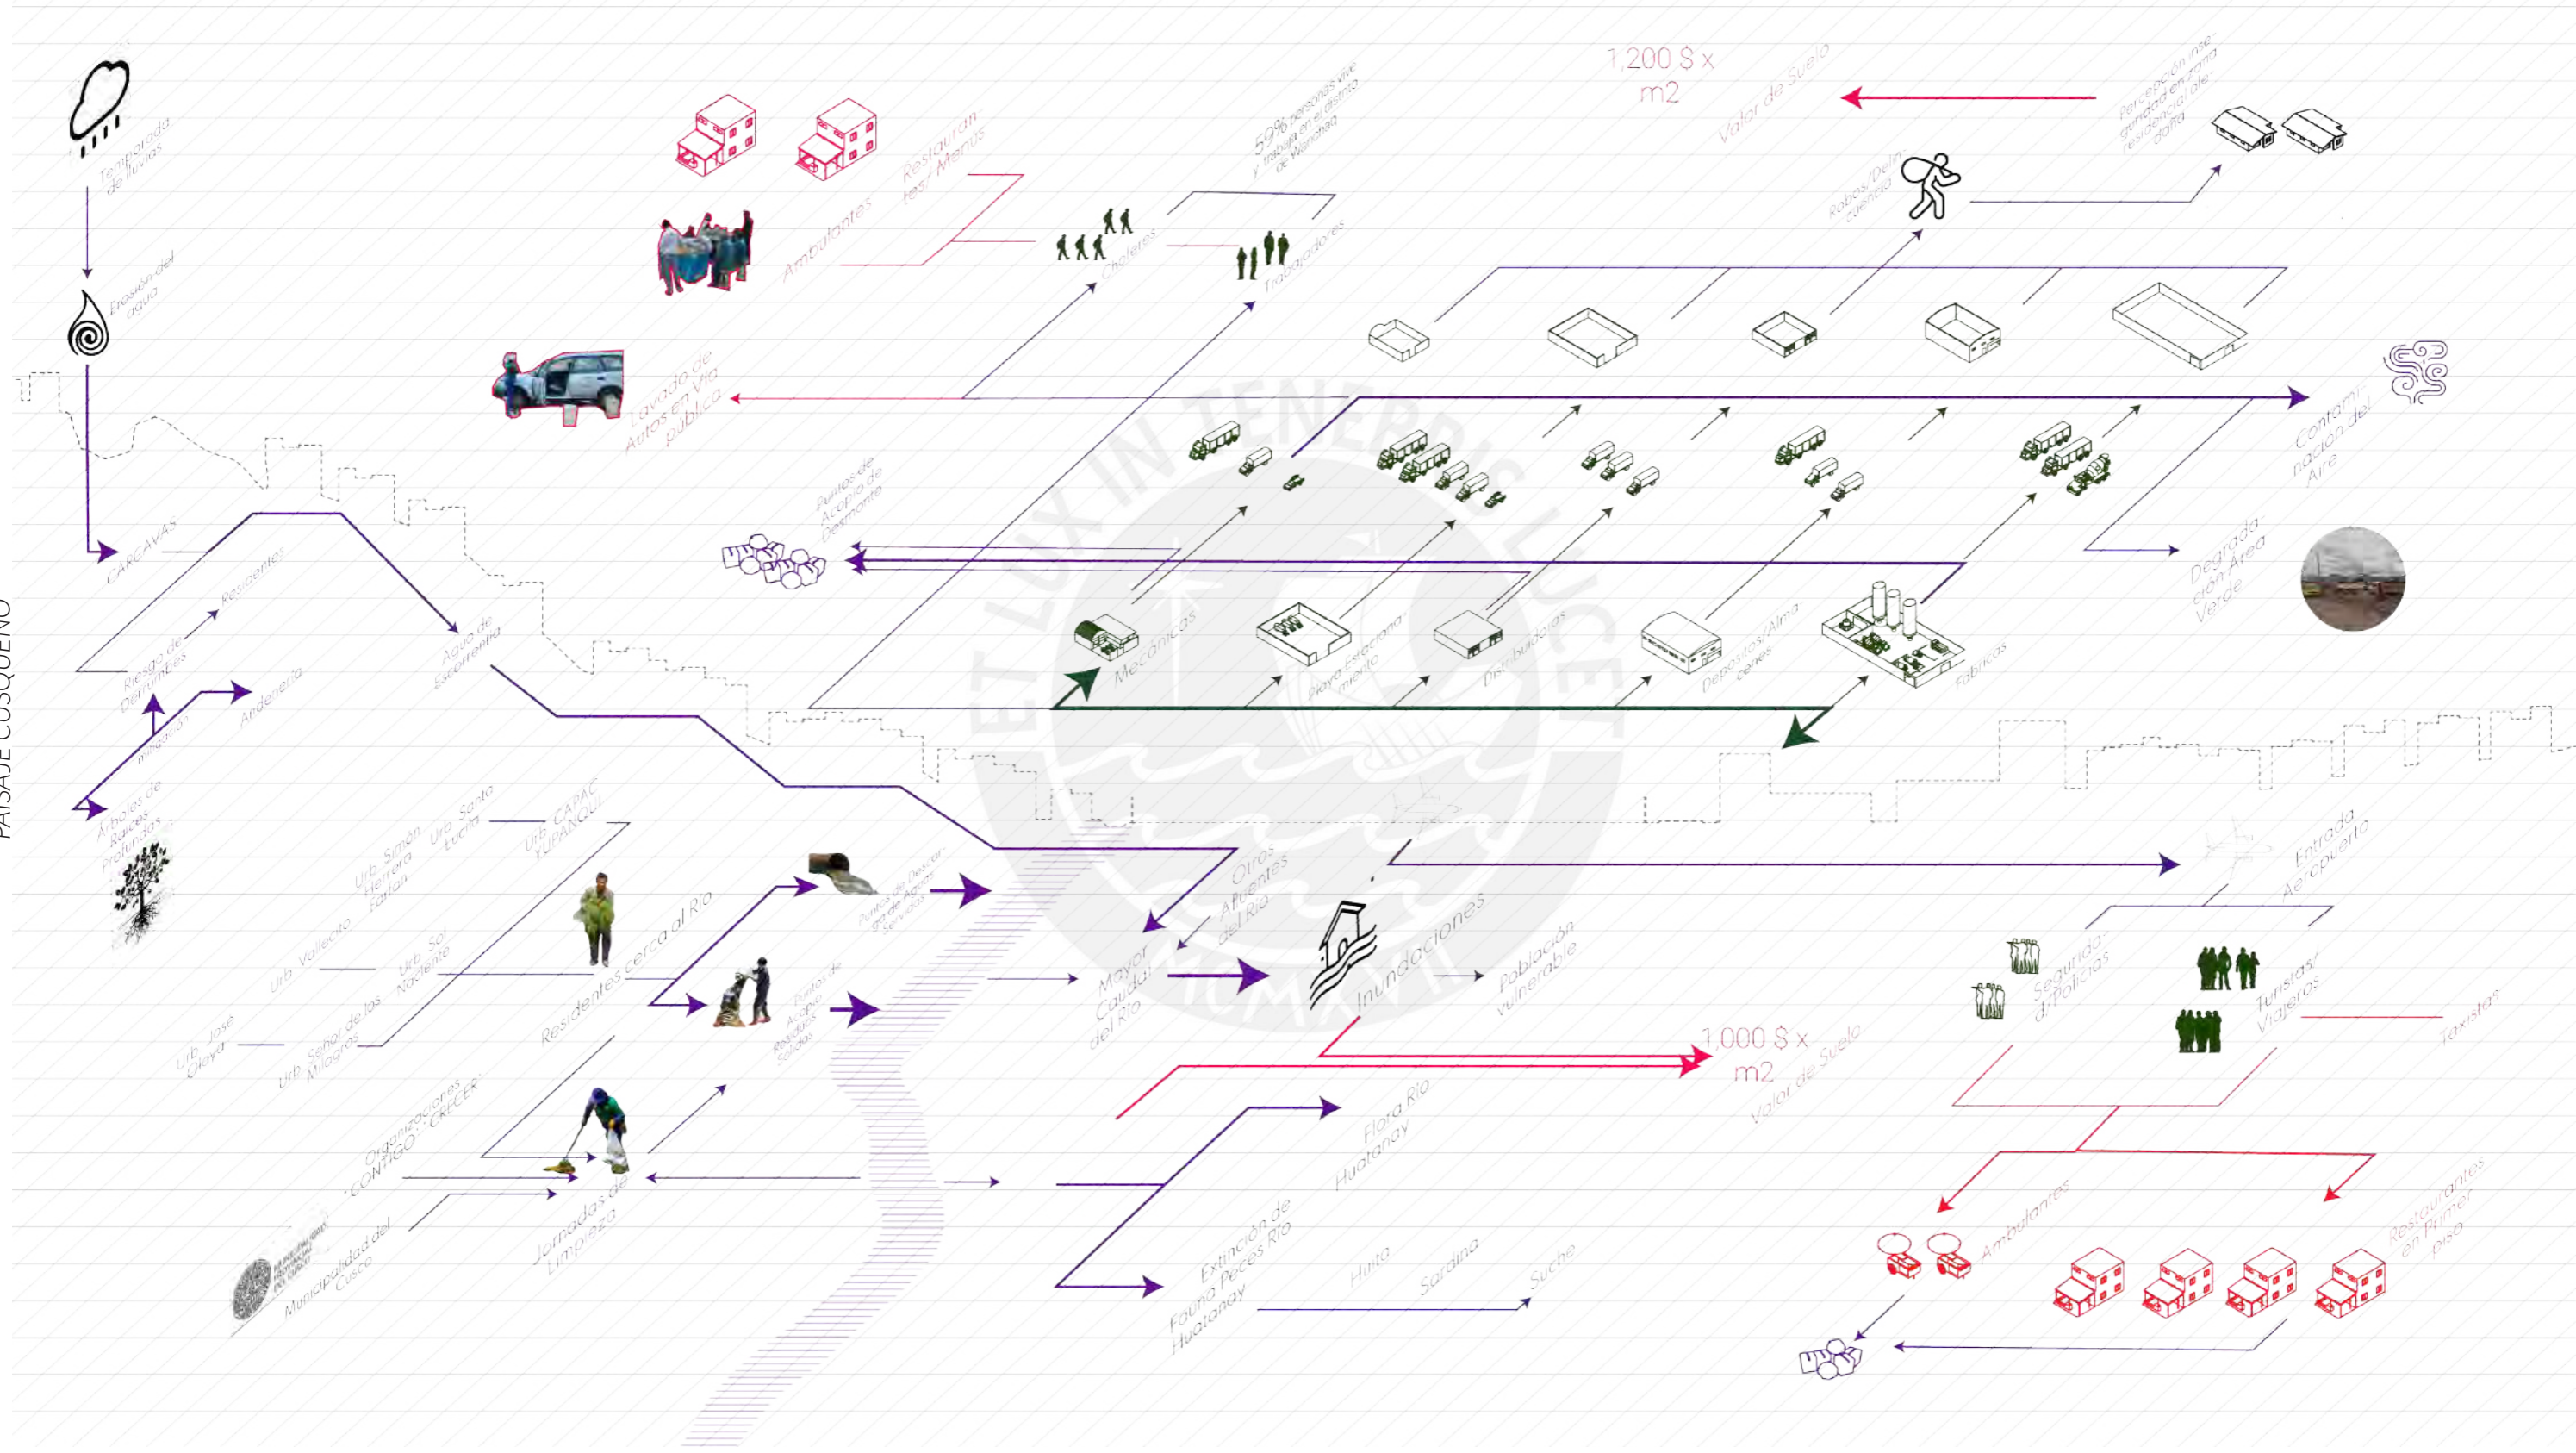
PAISAJE CUSQUEÑO

Temporada de lluvias

Erosión del agua

CARCAVAS

Riesgo de Derrumbes

Residentes

Agua de Escorrentía

Migración

Andenería

Arboles de Raíces Profundas

1,200 $ x m2

Valor de Suelo

Percepción inseguridad en zona residencial aledaña

Robos/Delincuencia

Restaurantes/ Menús

Ambulantes

59% personas vive y trabaja en el distrito de Wanchaq

Choferes

Trabajadores

Lavado de Autos en Vía pública

Puntos de Acopio de Desmonte

Contaminación del Aire

Degradación Área Verde

Mecánicas

Playa Estacionamiento

Distribuidoras

Depositos/Almacenes

Fabricas

ET LUX IN TENEBRIS LUCET

Urb. Simón Herrera Farfán

Urb. Santa Lucía

Urb. CAPAC YUPANQUI

Urb. Vallecito

Urb. Sol Naciente

Urb. José Olaya

Urb. Señor de los Milagros

Residentes cerca al Río

Puntos de Descarga de Aguas Servidas

Puntos de Acopio de Residuos Sólidos

Otros Afluentes del Río

Mayor Caudal del Río

Inundaciones

Población vulnerable

Entrada Aeropuerto

Seguridad/Policías

Turistas/ Viajeros

Taxistas

1,000 $ x m2

Valor de Suelo

Organizaciones "CONTIGO" "CRECER"

Jornadas de Limpieza

Municipalidad del Cusco

Flora Río Huatanay

Extinción de Fauna Peces Río Huatanay

Hujta

Sardina

Suche

Ambulantes

Restaurantes en Primer piso